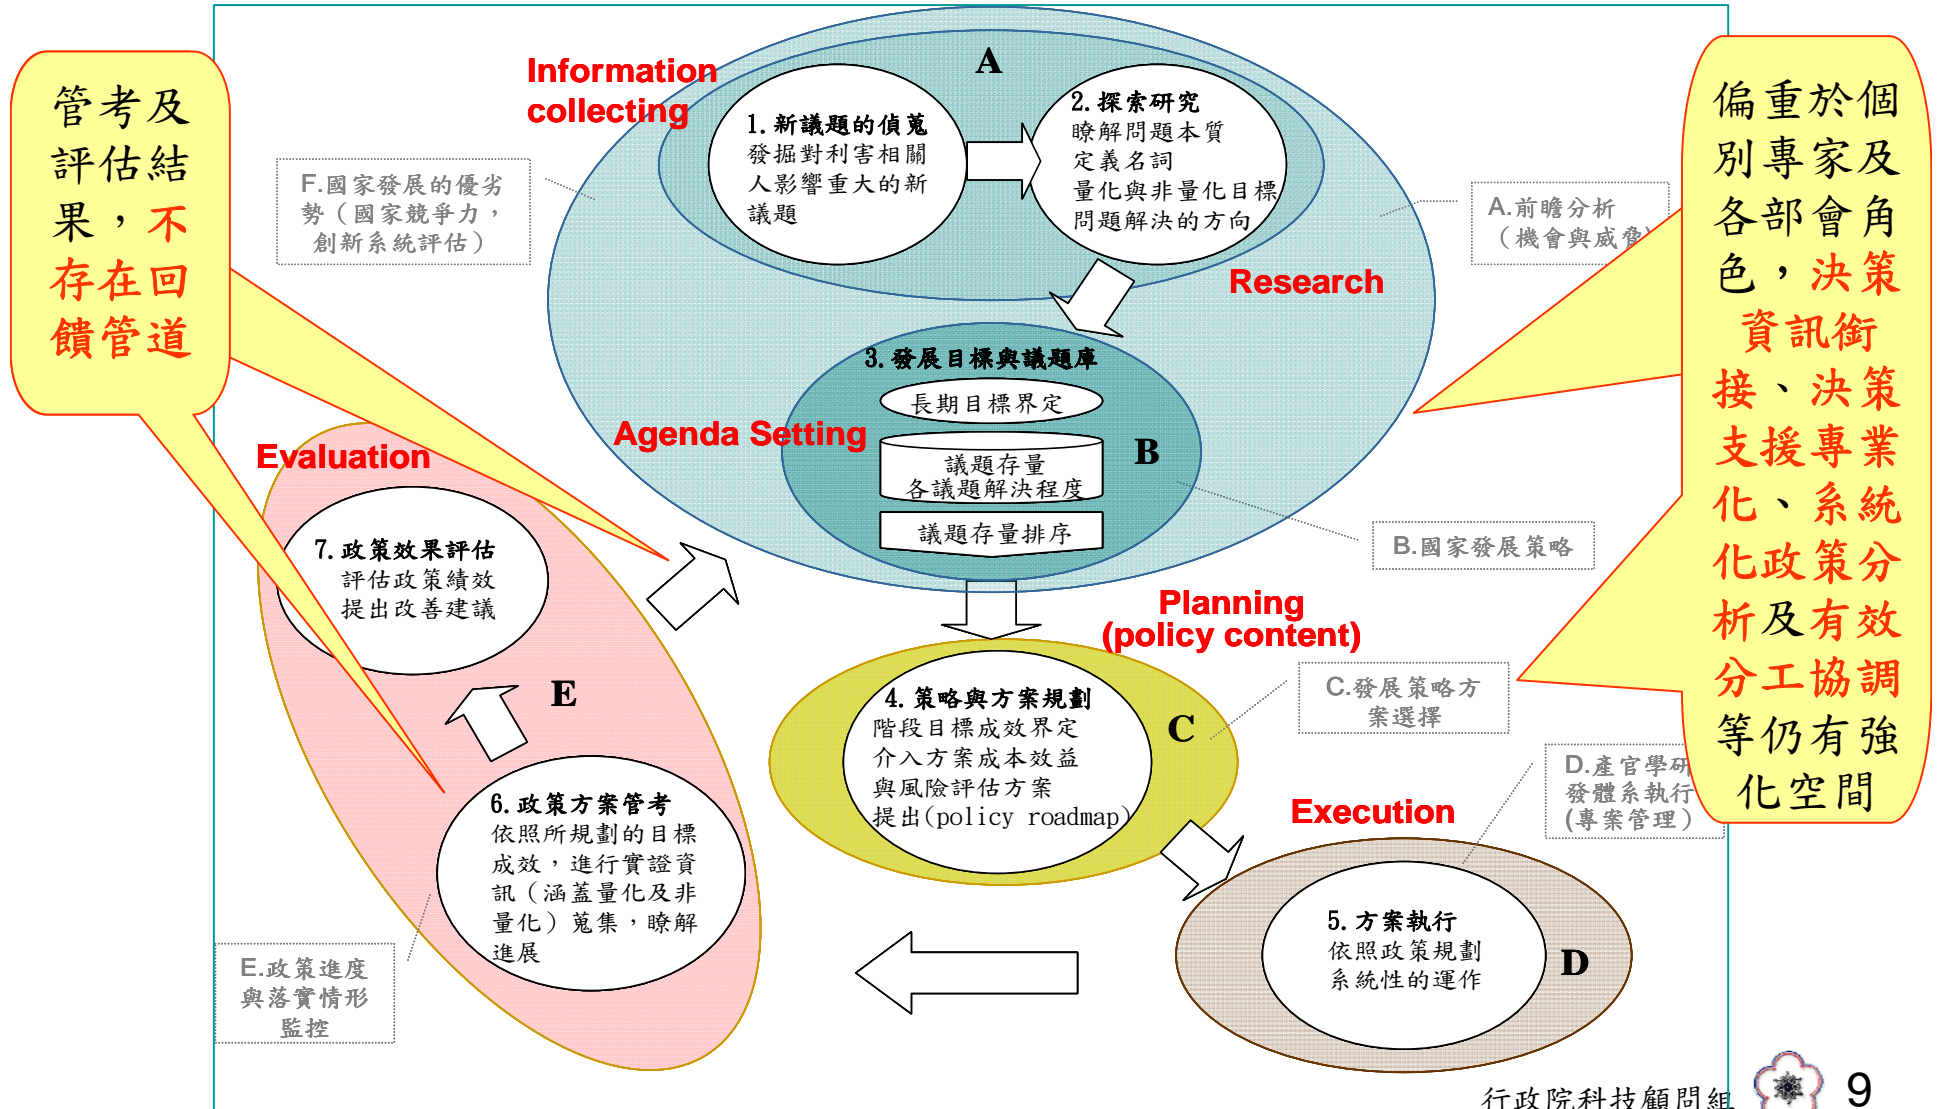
管考及評估結果，不存在回饋管道

Information collecting

A

1. 新議題的偵蒐
發掘對利害相關人影響重大的新議題

2. 探索研究
瞭解問題本質
定義名詞
量化與非量化目標
問題解決的方向

F.國家發展的優劣勢（國家競爭力，創新系統評估）

A.前瞻分析（機會與威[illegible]

Research

偏重於個別專家及各部會角色，決策資訊銜接、決策支援專業化、系統化政策分析及有效分工協調等仍有強化空間

3. 發展目標與議題庫
長期目標界定
議題存量
各議題解決程度
議題存量排序

Agenda Setting

B

B.國家發展策略

Evaluation

7. 政策效果評估
評估政策績效
提出改善建議

E

Planning (policy content)

4. 策略與方案規劃
階段目標成效界定
介入方案成本效益與風險評估方案
提出(policy roadmap)

C

C.發展策略方案選擇

D.產官學研發體系執行(專案管理)

Execution

6. 政策方案管考
依照所規劃的目標成效，進行實證資訊（涵蓋量化及非量化）蒐集，瞭解進展

5. 方案執行
依照政策規劃系統性的運作

D

E.政策進度與落實情形監控

行政院科技顧問組

9